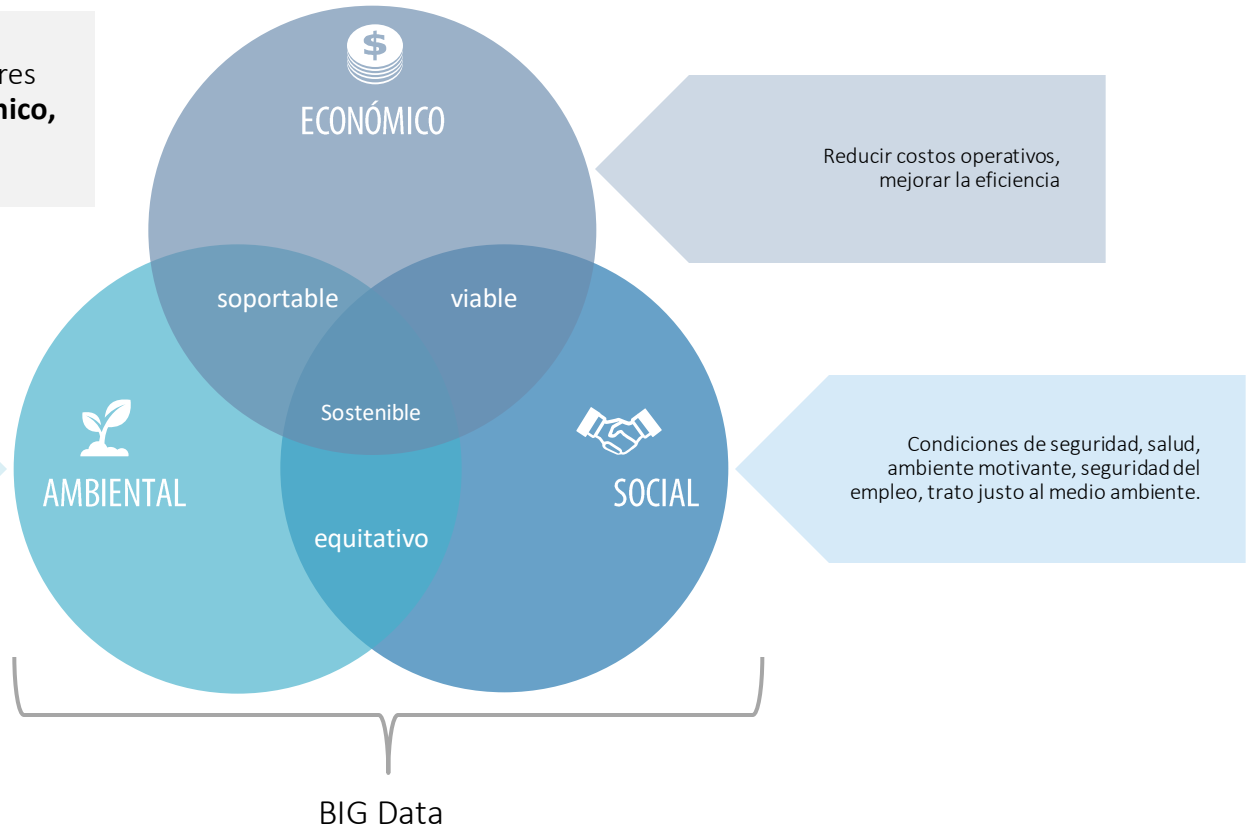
res
nico,

ECONÓMICO

Reducir costos operativos, mejorar la eficiencia

soportable

viable

Sostenible

AMBIENTAL

SOCIAL

Condiciones de seguridad, salud, ambiente motivante, seguridad del empleo, trato justo al medio ambiente.

equitativo

BIG Data